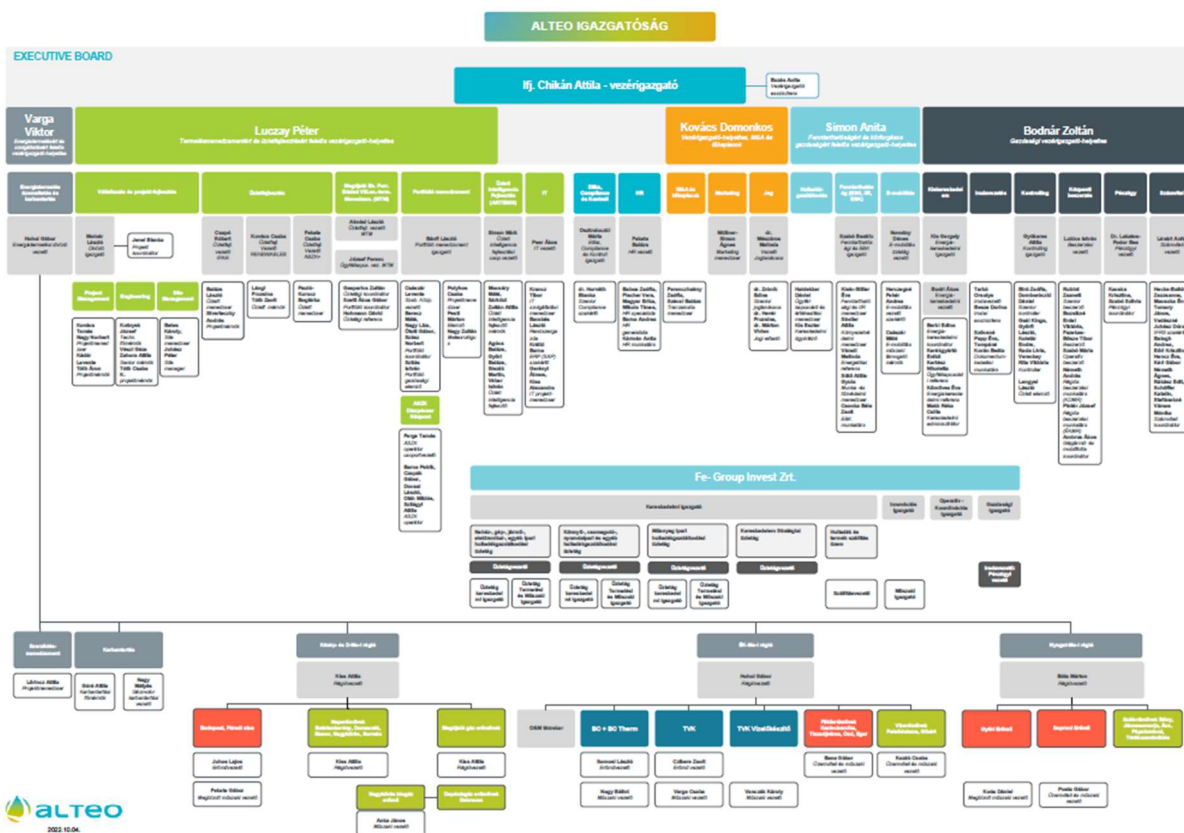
ALTEO IGAZGATÓSÁG

EXECUTIVE BOARD

Ifj. Chikán Attila - vezérigazgató

Varga Viktor

Luczay Péter

Kovács Domonkos

Simon Anita

Bodnár Zoltán

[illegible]

Fe- Group Invest Zrt.

BC + BC Therm

TVK

TVK Vízellátó

ALTEO

2022.10.04.